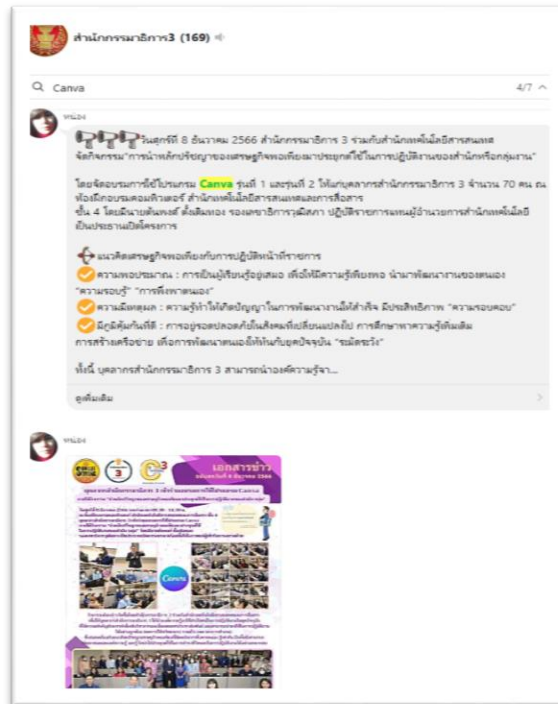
สำนักกรรมาธิการ3 (169)

Canva

4/7

หนอง

วันศุกร์ที่ 8 ธันวาคม 2566 สำนักกรรมาธิการ 3 ร่วมกับสำนักเทคโนโลยีสารสนเทศ จัดกิจกรรม "การนำหลักปรัชญาของเศรษฐกิจพอเพียงมาประยุกต์ใช้ในการปฏิบัติงานของสำนักหรือกลุ่มงาน"

โดยจัดอบรมการใช้โปรแกรม Canva รุ่นที่ 1 และรุ่นที่ 2 ให้แก่บุคลากรสำนักกรรมาธิการ 3 จำนวน 70 คน ณ ห้องฝึกอบรมคอมพิวเตอร์ สำนักเทคโนโลยีสารสนเทศและการสื่อสาร ชั้น 4 โดยมีนายสันทนต์ ตั้งสิมทอง รองเลขาธิการวุฒิสภา ปฏิบัติราชการแทนผู้อำนวยการสำนักเทคโนโลยี เป็นประธานเปิดโครงการ

แนวคิดเศรษฐกิจพอเพียงกับการปฏิบัติหน้าที่ราชการ

ความพอประมาณ : การยินดีเรียนรู้อยู่เสมอ เพื่อให้ความรู้เพียงพอ นำมาพัฒนางานของตนเอง "ความรอบรู้" "การพึ่งพาตนเอง"

ความมีเหตุผล : ความรู้ทำให้เกิดปัญญาในการพัฒนางานให้สำเร็จ มีประสิทธิภาพ "ความรอบคอบ"

มีภูมิคุ้มกันที่ดี : การอยู่รอดปลอดภัยในสังคมที่เปลี่ยนแปลงไป การศึกษาหาความรู้เพิ่มเติม การสร้างเครือข่าย เพื่อการพัฒนาตนเองให้ทันกับยุคปัจจุบัน "ระมัดระวัง"

ทั้งนี้ บุคลากรสำนักกรรมาธิการ 3 สามารถนำองค์ความรู้จา...

ดูเพิ่มเติม

หนอง

เอกสารข่าว

Canva